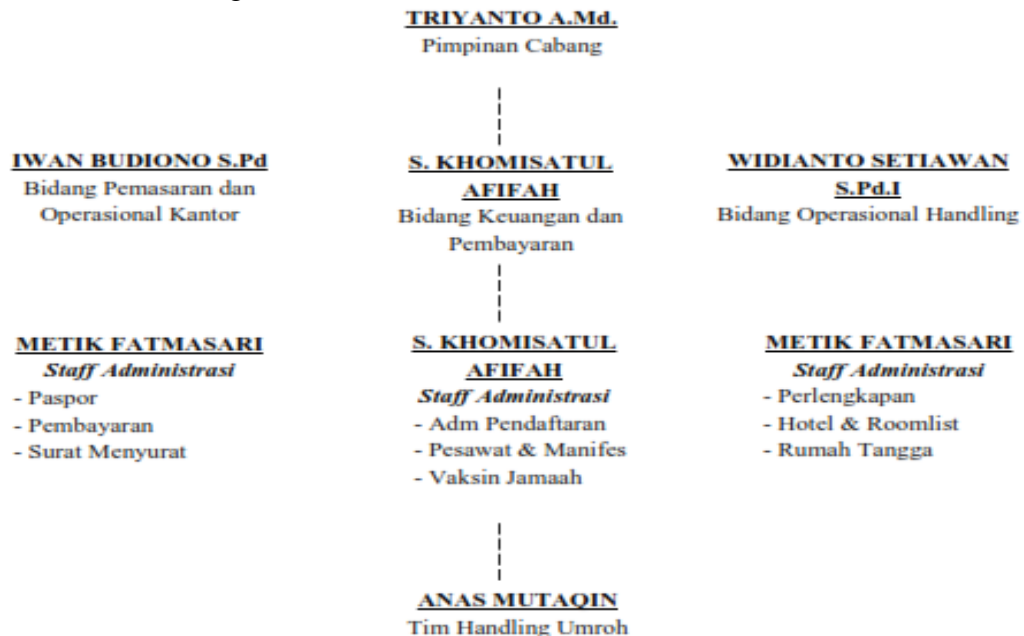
TRIYANTO A.Md.
Pimpinan Cabang

IWAN BUDIONO S.Pd
Bidang Pemasaran dan Operasional Kantor

S. KHOMISATUL AFIFAH
Bidang Keuangan dan Pembayaran

WIDIANTO SETIAWAN S.Pd.I
Bidang Operasional Handling

METIK FATMASARI
Staff Administrasi
- Paspor
- Pembayaran
- Surat Menyurat

S. KHOMISATUL AFIFAH
Staff Administrasi
- Adm Pendaftaran
- Pesawat & Manifes
- Vaksin Jamaah

METIK FATMASARI
Staff Administrasi
- Perlengkapan
- Hotel & Roomlist
- Rumah Tangga

ANAS MUTAQIN
Tim Handling Umroh